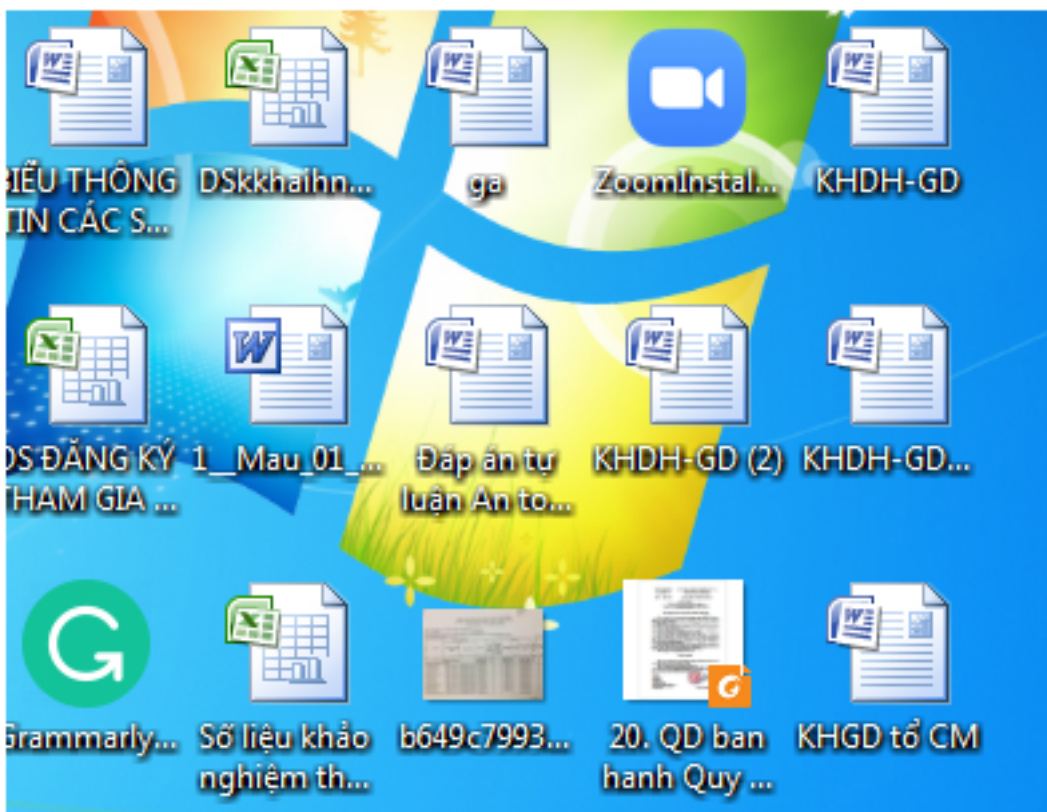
IẾU THÔNG TIN CÁC S...

DSkkhaihn...

ga

ZoomInstal...

KHDH-GD

DS ĐĂNG KÝ THAM GIA ...

1__Mau_01_...

Đáp án tự luận An to...

KHDH-GD (2)

KHDH-GD...

Grammarly...

Số liệu khảo nghiệm th...

b649c7993...

20. QD ban hanh Quy ...

KHGD tổ CM